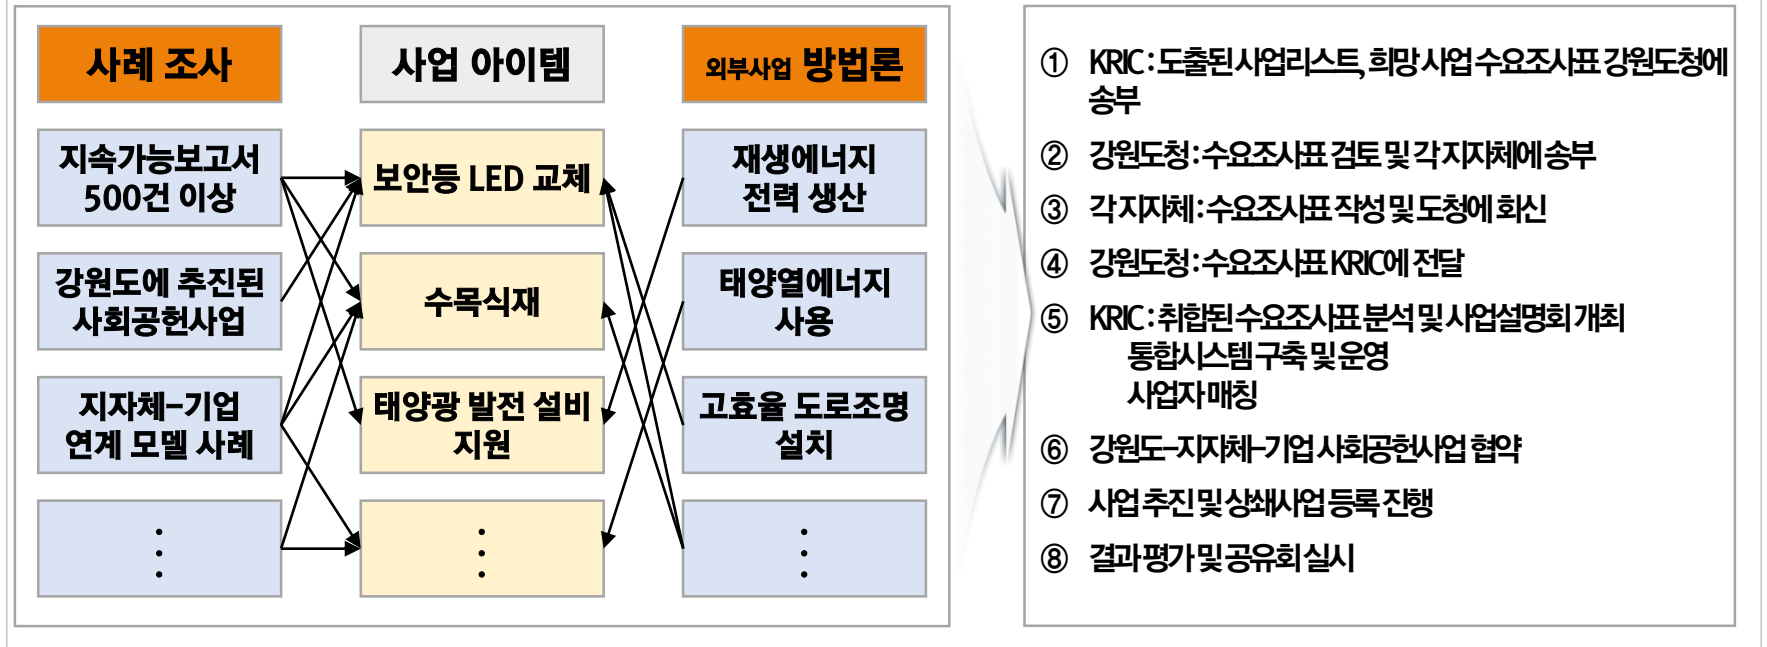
사례 조사

지속가능보고서 500건 이상

강원도에 추진된 사회공헌사업

지자체-기업 연계 모델 사례

⋮

사업 아이템

보안등 LED 교체

수목식재

태양광 발전 설비 지원

⋮

외부사업 방법론

재생에너지 전력 생산

태양열에너지 사용

고효율 도로조명 설치

⋮

① KRIC : 도출된 사업리스트, 희망 사업 수요조사표 강원도청에 송부

② 강원도청 : 수요조사표 검토 및 각 지자체에 송부

③ 각 지자체 : 수요조사표 작성 및 도청에 회신

④ 강원도청 : 수요조사표 KRIC에 전달

⑤ KRIC : 취합된 수요조사표 분석 및 사업설명회 개최
통합시스템 구축 및 운영
사업자 매칭

⑥ 강원도-지자체-기업 사회공헌사업 협약

⑦ 사업 추진 및 상쇄사업 등록 진행

⑧ 결과평가 및 공유회 실시